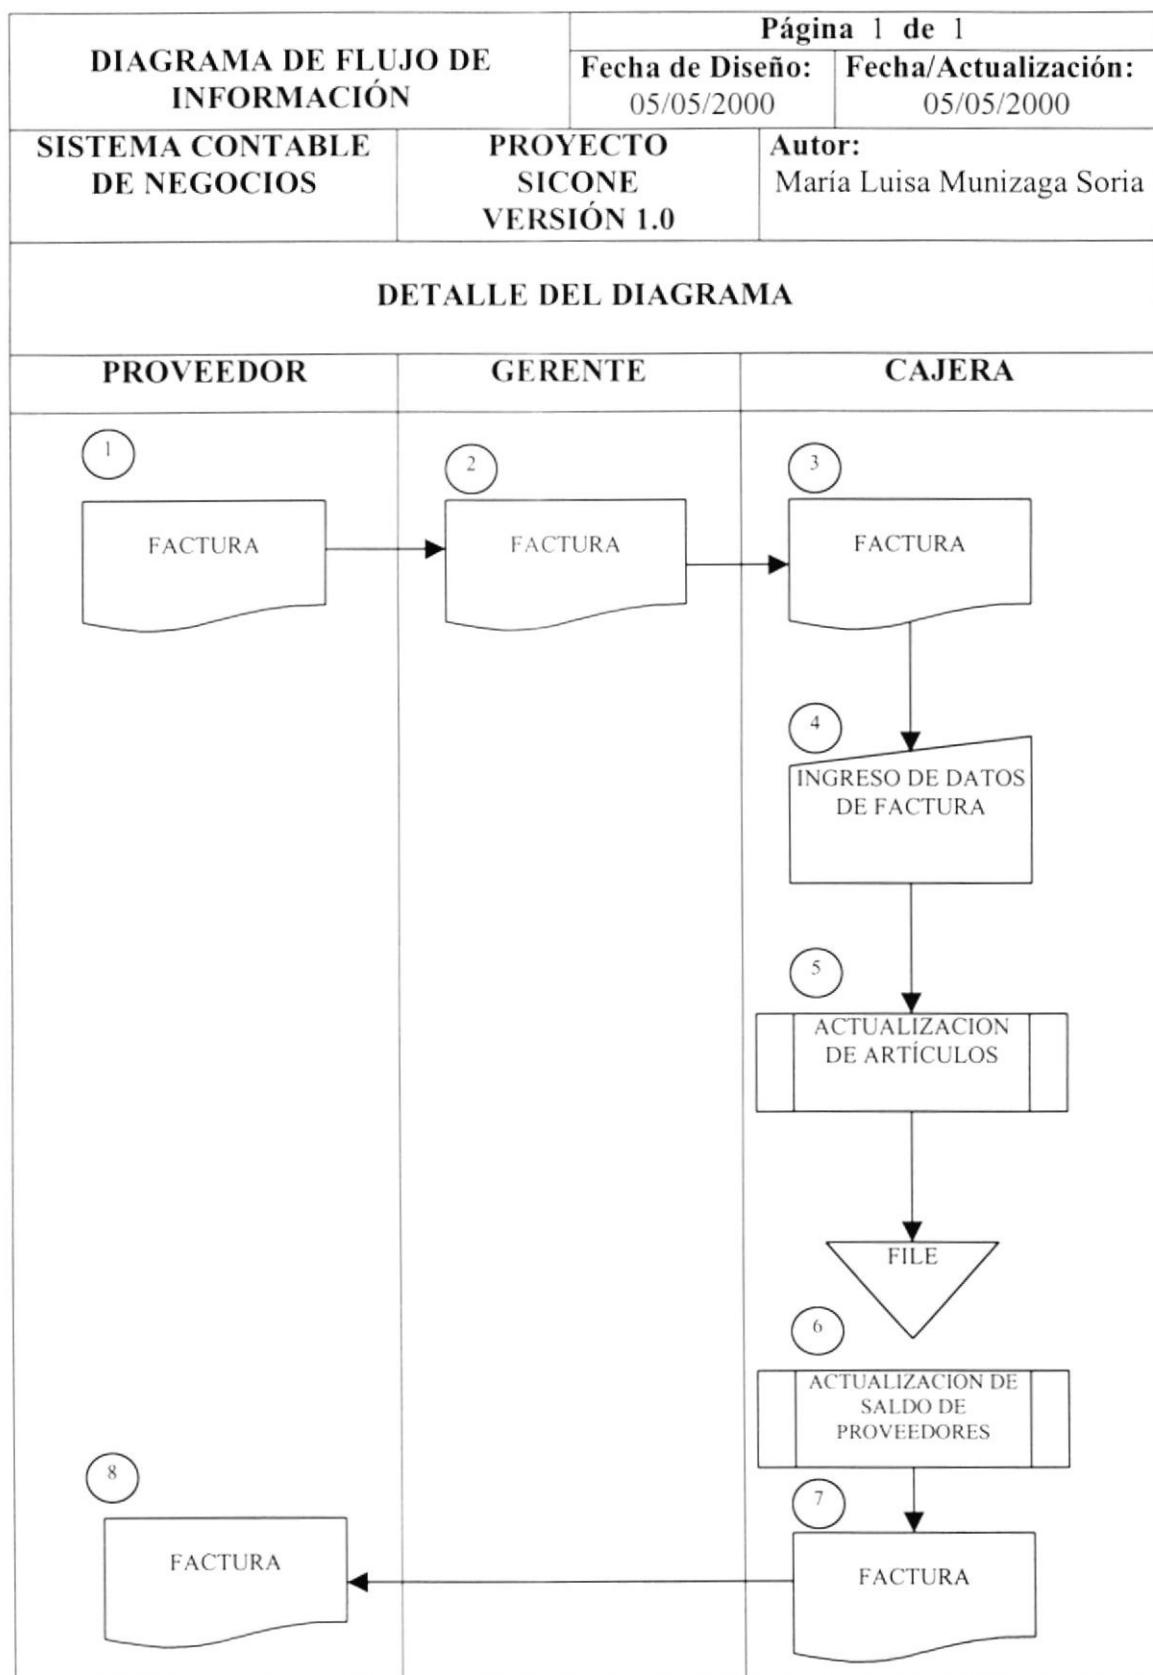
DIAGRAMA DE FLUJO DE INFORMACIÓN

Página 1 de 1

Fecha de Diseño: 05/05/2000

Fecha/Actualización: 05/05/2000

SISTEMA CONTABLE DE NEGOCIOS

PROYECTO SICONE VERSIÓN 1.0

Autor: María Luisa Munizaga Soria

DETALLE DEL DIAGRAMA

PROVEEDOR

GERENTE

CAJERA

1

FACTURA

2

FACTURA

3

FACTURA

4

INGRESO DE DATOS DE FACTURA

5

ACTUALIZACION DE ARTÍCULOS

FILE

6

ACTUALIZACION DE SALDO DE PROVEEDORES

8

FACTURA

7

FACTURA